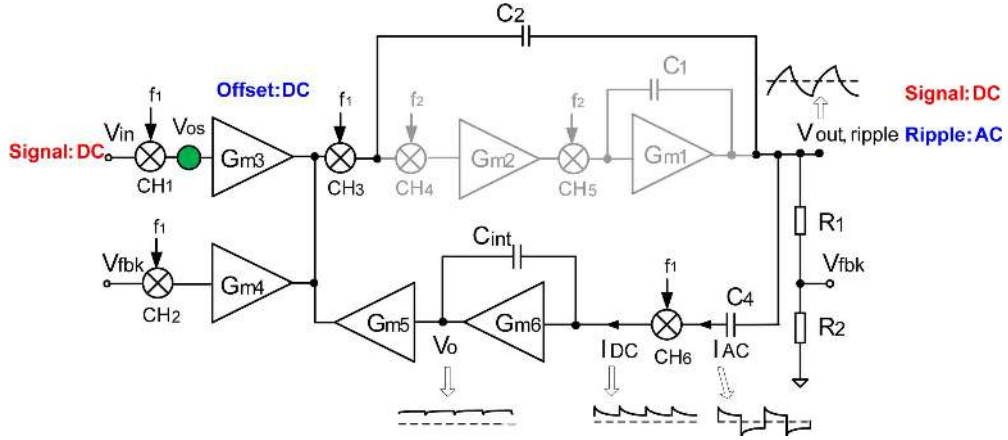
C2

Offset:DC

Signal:DC

Signal:DC

Ripple:AC

f1

Vin

Vos

CH1

Gm3

f1

CH3

f2

CH4

Gm2

f2

CH5

C1

Gm1

Vout, ripple

R1

Vfbk

R2

f1

Vfbk

CH2

Gm4

Cint

Gm5

Vo

Gm6

IDC

f1

CH6

C4

IAC